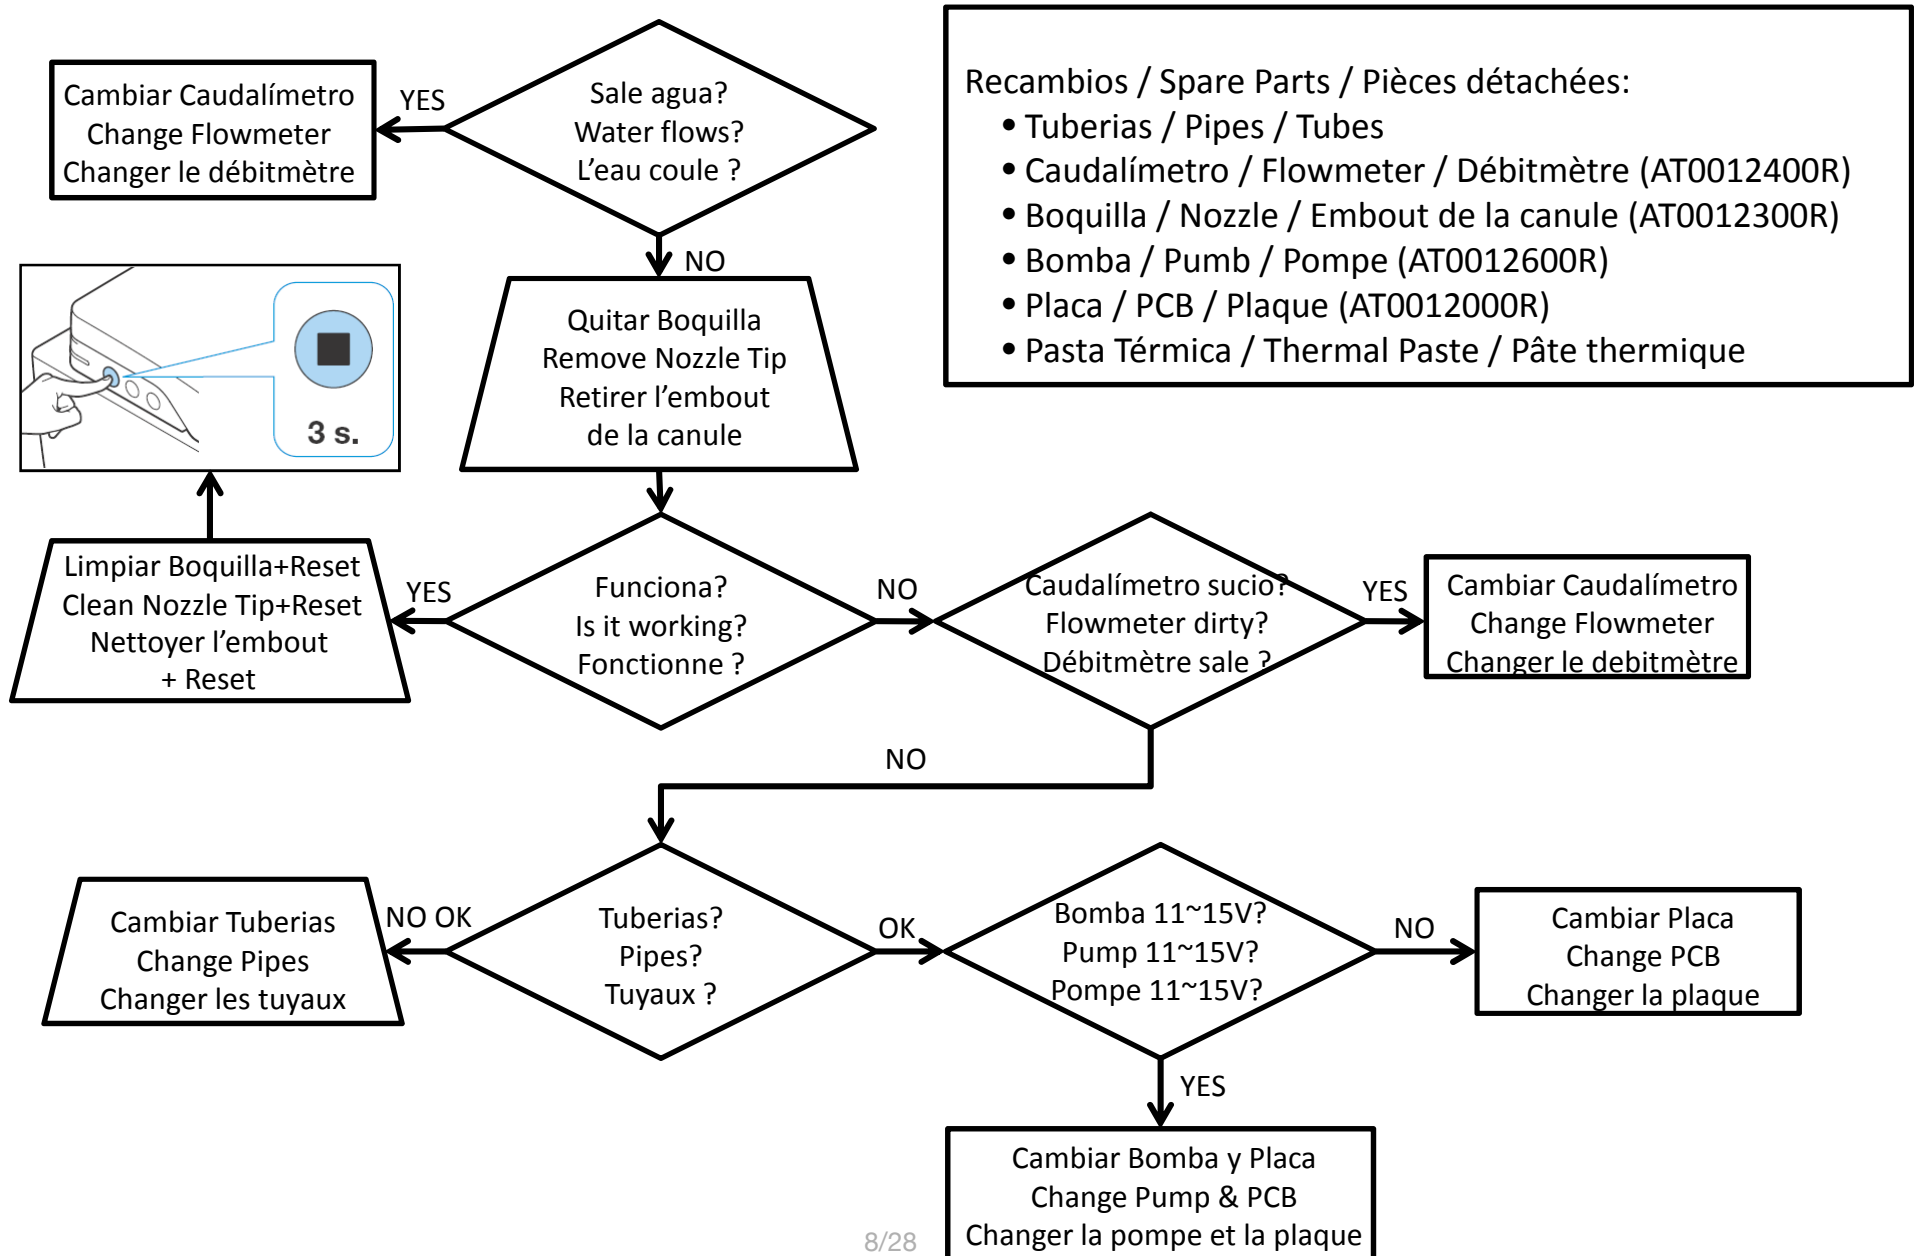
Cambiar Caudalímetro
Change Flowmeter
Changer le débitmètre

YES

Sale agua?
Water flows?
L'eau coule ?

Recambios / Spare Parts / Pièces détachées:
• Tuberias / Pipes / Tubes
• Caudalímetro / Flowmeter / Débitmètre (AT0012400R)
• Boquilla / Nozzle / Embout de la canule (AT0012300R)
• Bomba / Pumb / Pompe (AT0012600R)
• Placa / PCB / Plaque (AT0012000R)
• Pasta Térmica / Thermal Paste / Pâte thermique

NO

3 s.

Quitar Boquilla
Remove Nozzle Tip
Retirer l'embout
de la canule

Limpiar Boquilla+Reset
Clean Nozzle Tip+Reset
Nettoyer l'embout
+ Reset

YES

Funciona?
Is it working?
Fonctionne ?

NO

Caudalímetro sucio?
Flowmeter dirty?
Débitmètre sale ?

YES

Cambiar Caudalímetro
Change Flowmeter
Changer le debitmètre

NO

Cambiar Tuberias
Change Pipes
Changer les tuyaux

NO OK

Tuberias?
Pipes?
Tuyaux ?

OK

Bomba 11~15V?
Pump 11~15V?
Pompe 11~15V?

NO

Cambiar Placa
Change PCB
Changer la plaque

YES

Cambiar Bomba y Placa
Change Pump & PCB
Changer la pompe et la plaque

8/28